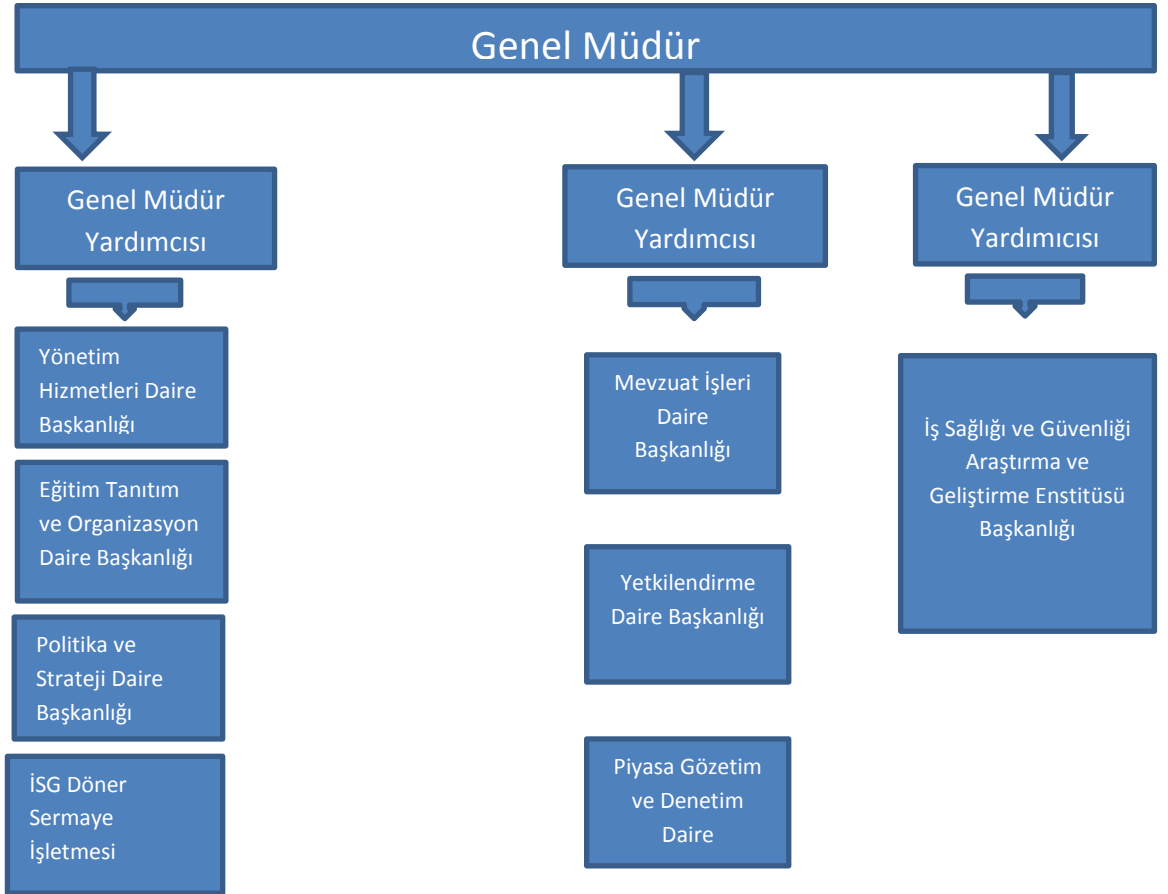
Genel Müdür

Genel Müdür Yardımcısı

Yönetim Hizmetleri Daire Başkanlığı

Eğitim Tanıtım ve Organizasyon Daire Başkanlığı

Politika ve Strateji Daire Başkanlığı

İSG Döner Sermaye İşletmesi

Genel Müdür Yardımcısı

Mevzuat İşleri Daire Başkanlığı

Yetkilendirme Daire Başkanlığı

Piyasa Gözetim ve Denetim Daire

Genel Müdür Yardımcısı

İş Sağlığı ve Güvenliği Araştırma ve Geliştirme Enstitüsü Başkanlığı